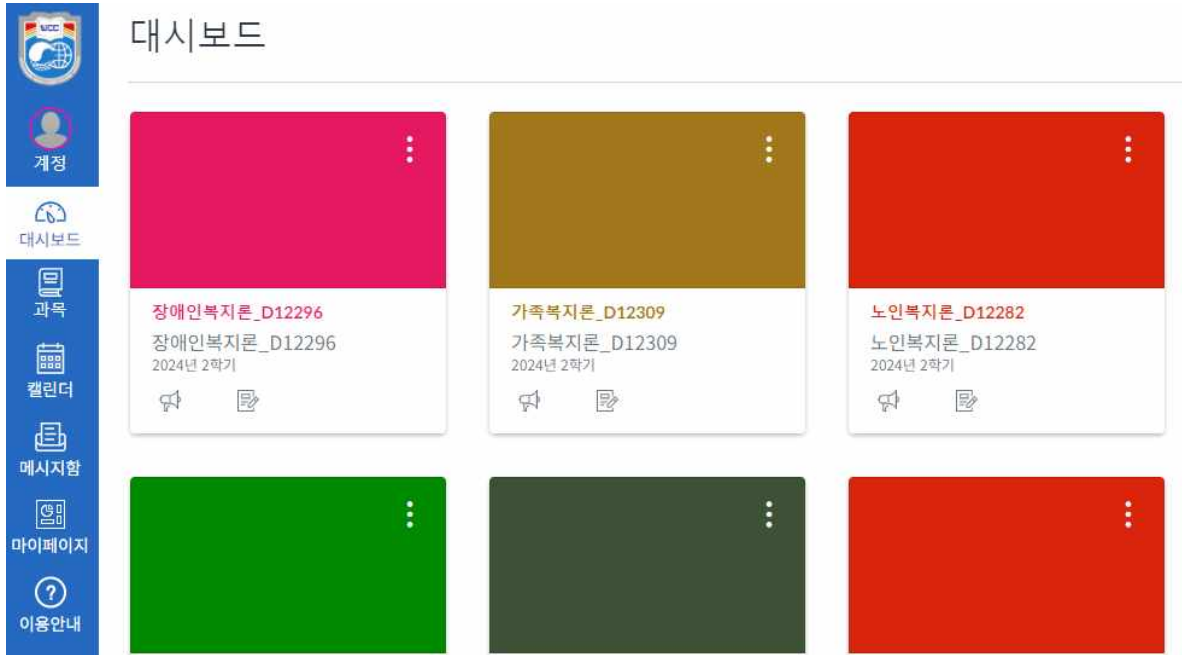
UCC

계정

대시보드

과목

캘린더

메시지함

마이페이지

이용안내

대시보드

장애인복지론_D12296
장애인복지론_D12296
2024년 2학기

가족복지론_D12309
가족복지론_D12309
2024년 2학기

노인복지론_D12282
노인복지론_D12282
2024년 2학기